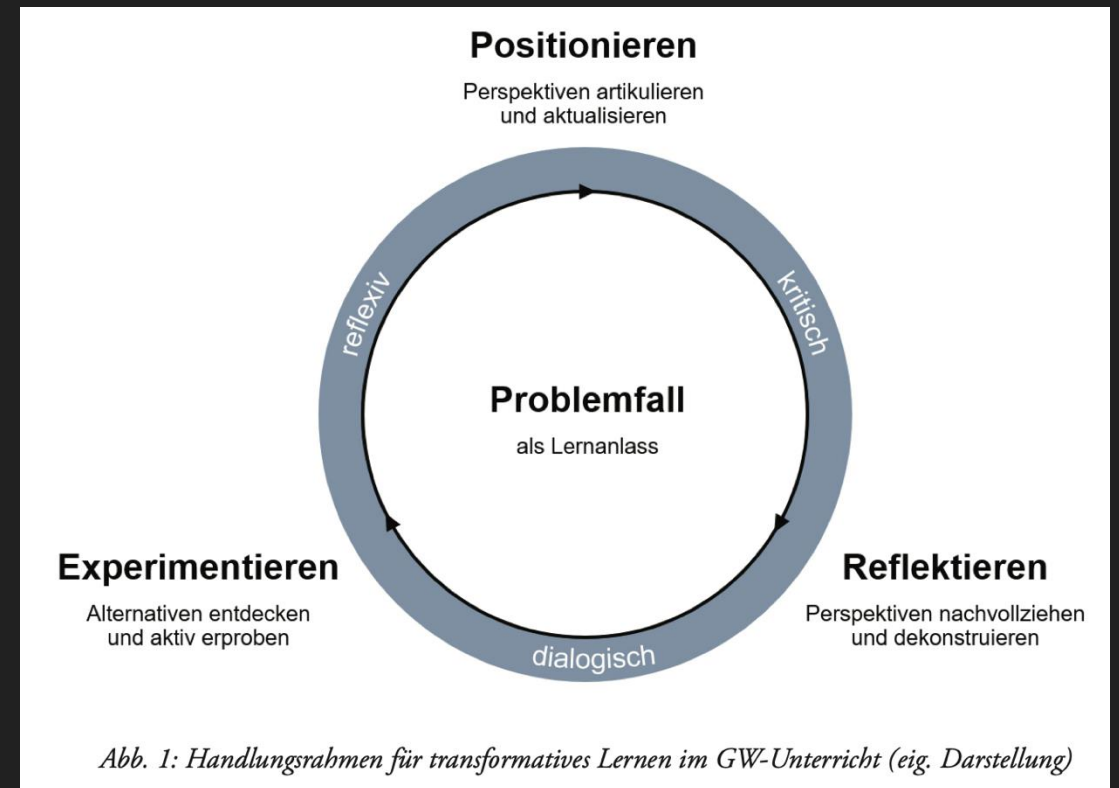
Positionieren

Perspektiven artikulieren
und aktualisieren

reflexiv

kritisch

Problemfall

als Lernanlass

Experimentieren

Alternativen entdecken
und aktiv erproben

Reflektieren

Perspektiven nachvollziehen
und dekonstruieren

dialogisch

Abb. 1: Handlungsrahmen für transformatives Lernen im GW-Unterricht (eig. Darstellung)